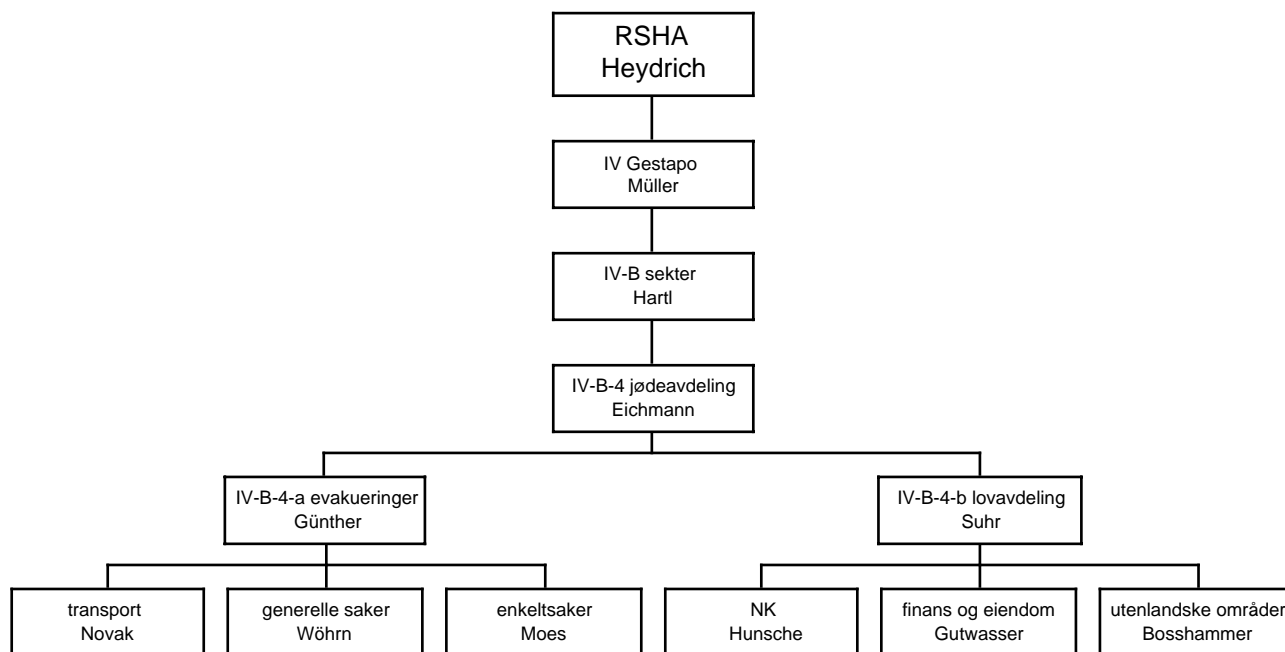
RSHA
Heydrich

IV Gestapo
Müller

IV-B sekter
Hartl

IV-B-4 jødeavdeling
Eichmann

IV-B-4-a evakueringer
Günther

IV-B-4-b lovavdeling
Suhr

transport
Novak

generelle saker
Wöhrn

enkeltsaker
Moes

NK
Hunsche

finans og eiendom
Gutwasser

utenlandske områder
Bosshammer